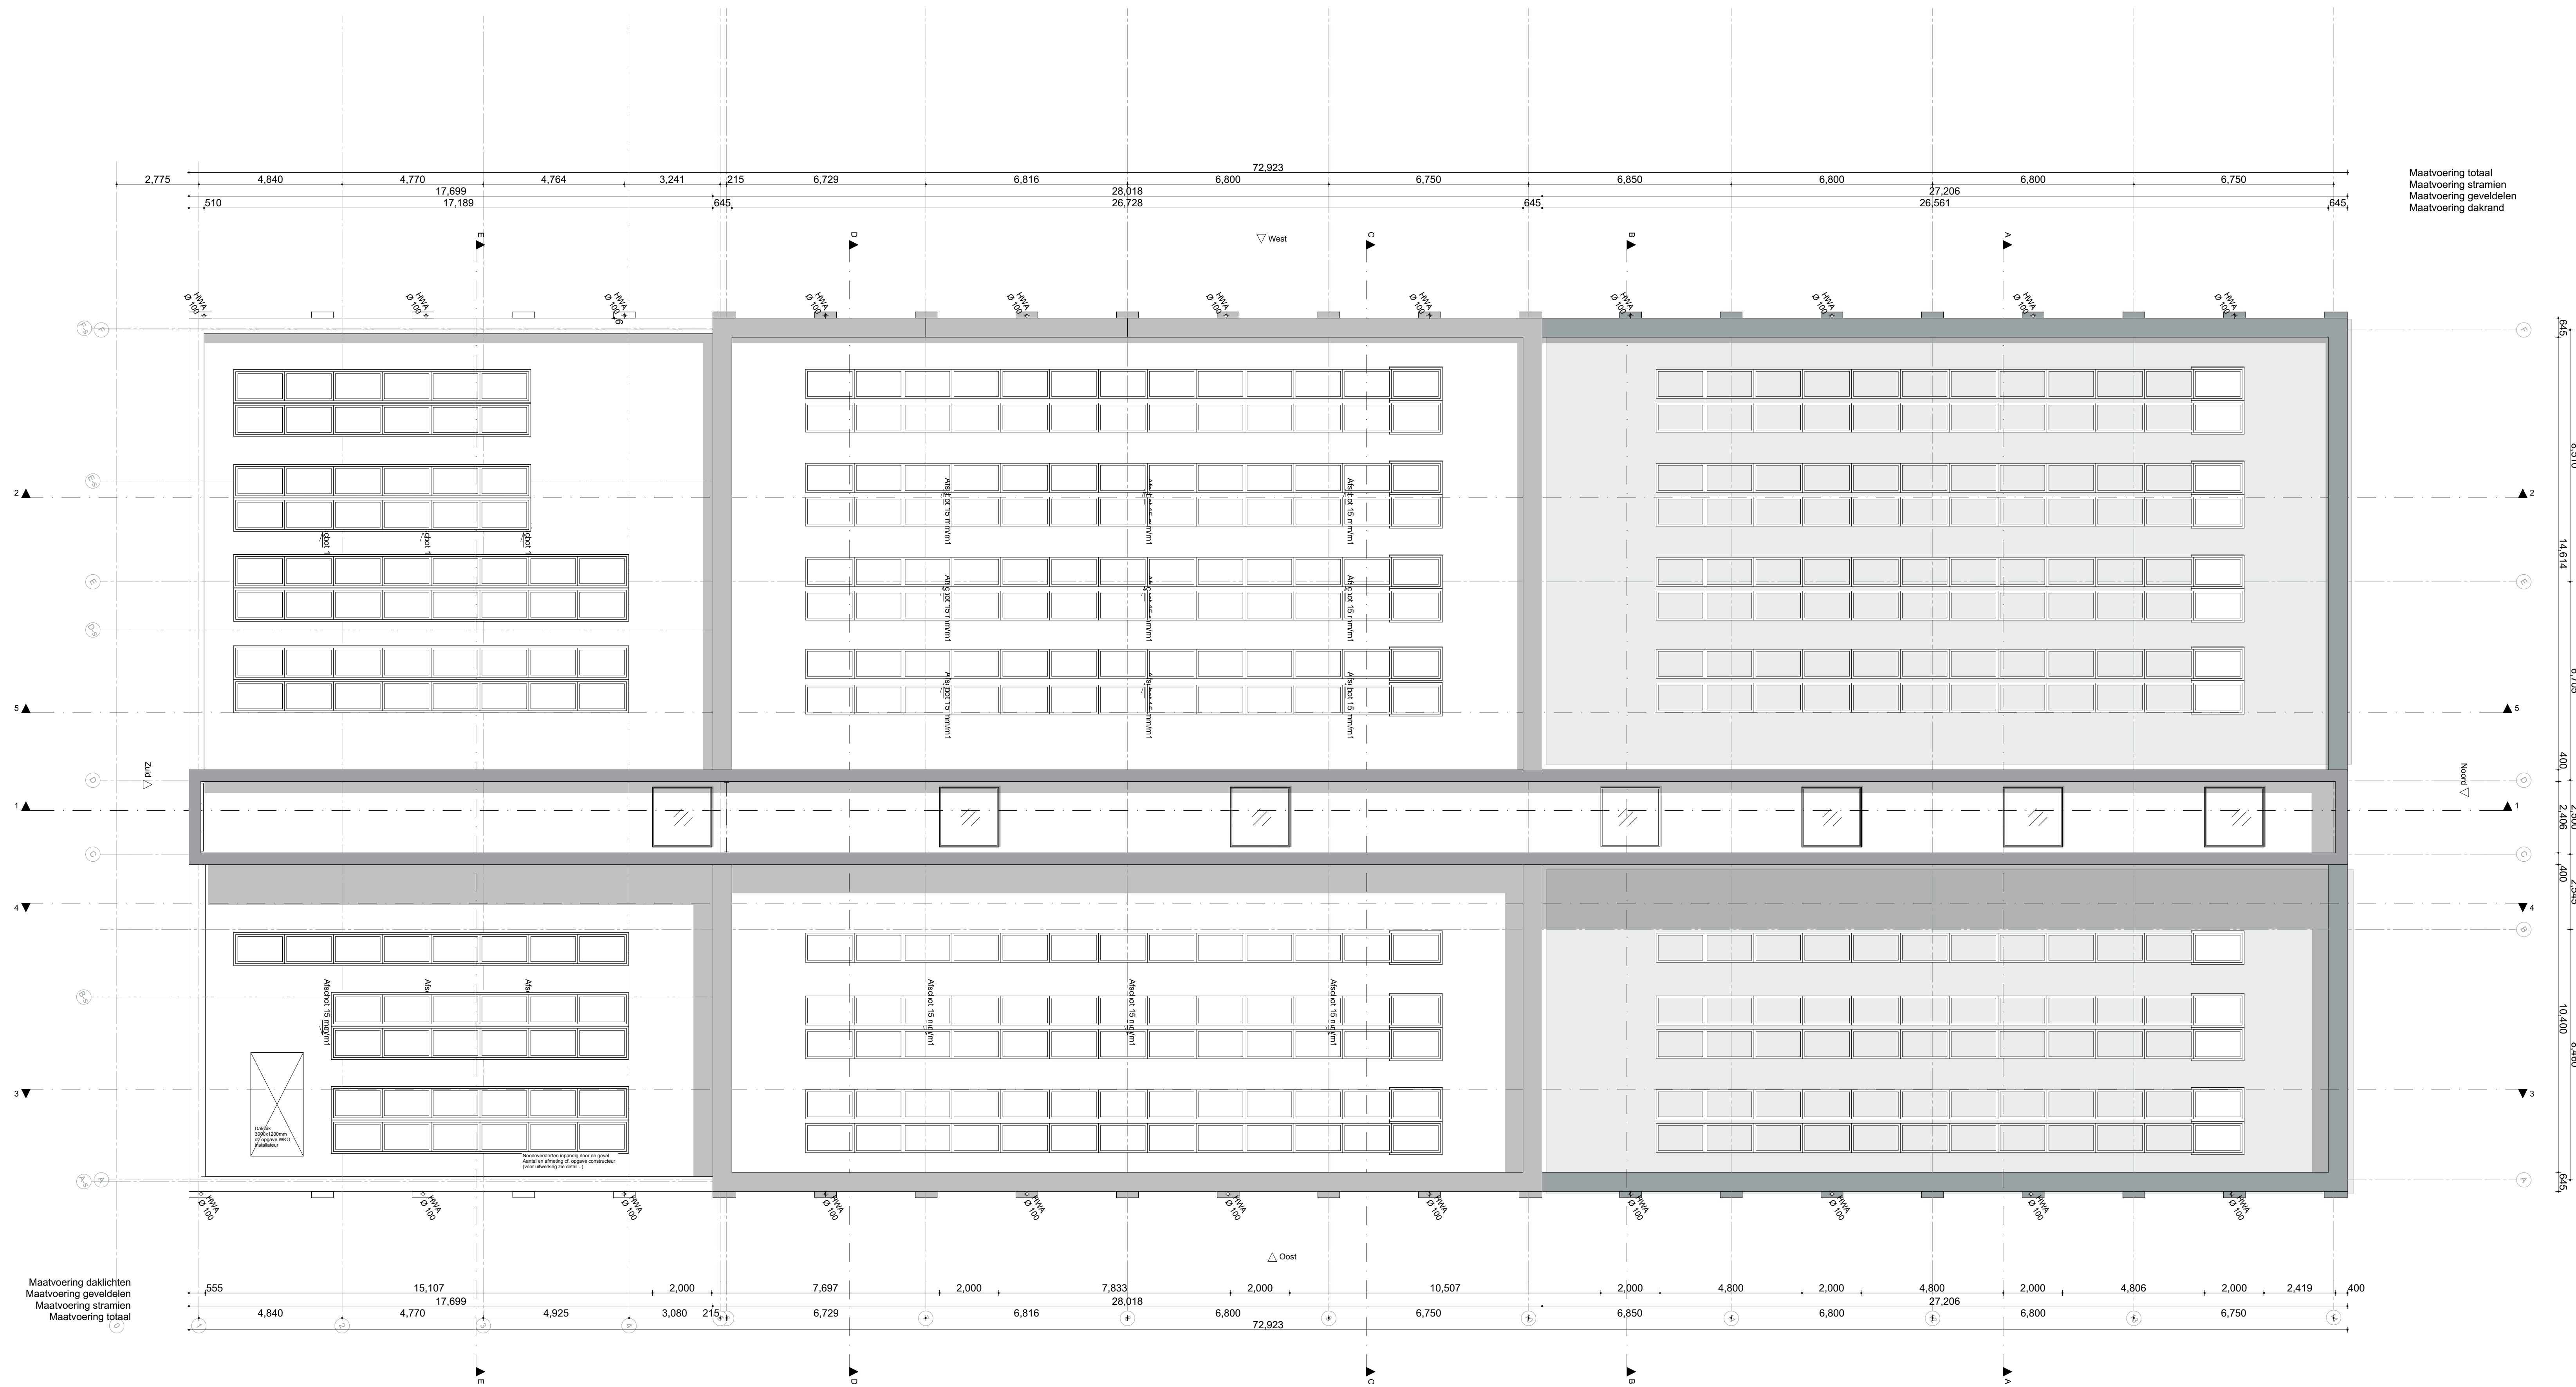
72,923
2,775 4,840 4,770 4,764 3,241 215 6,729 6,816 6,800 6,750 6,850 6,800 6,800 6,750
17,699 28,018 27,206
510 17,189 645 26,728 645 26,561 645

Maatvoering totaal
Maatvoering stramien
Maatvoering geveldelen
Maatvoering dakrand

E D West C B A

HWA Ø 100

Afschot 15 mm/m1

Zuid
Noord

645
14,614
400
2,406
400
10,400
645

2 5 1 4 3

Dakluik 3000x1200mm cf. opgave WKO installateur

Noodoverstorten inpandig door de gevel Aantal en afmeting cf. opgave constructeur (voor uitwerking zie detail ..)

Oost

Maatvoering daklichten
Maatvoering geveldelen
Maatvoering stramien
Maatvoering totaal

555 15,107 2,000 7,697 2,000 7,833 2,000 10,507 2,000 4,800 2,000 4,800 2,000 4,806 2,000 2,419 400
17,699 28,018 27,206
4,840 4,770 4,925 3,080 215 6,729 6,816 6,800 6,750 6,850 6,800 6,800 6,750
72,923

E D C B A